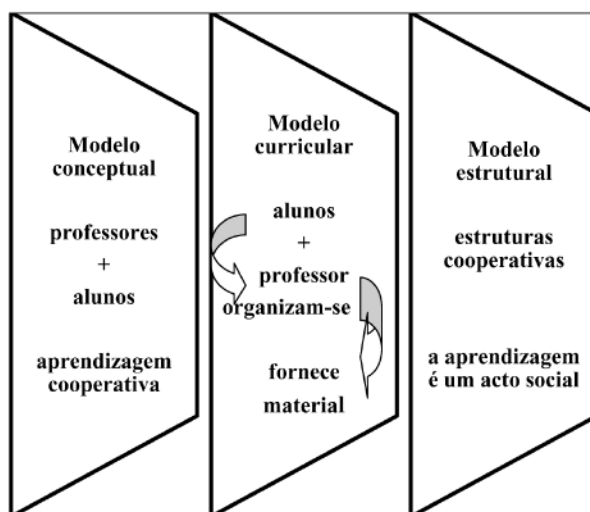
Modelo conceptual

professores
+
alunos

aprendizagem cooperativa

Modelo curricular

alunos
+
professor
organizam-se

fornece
material

Modelo estrutural

estruturas cooperativas

a aprendizagem é um acto social